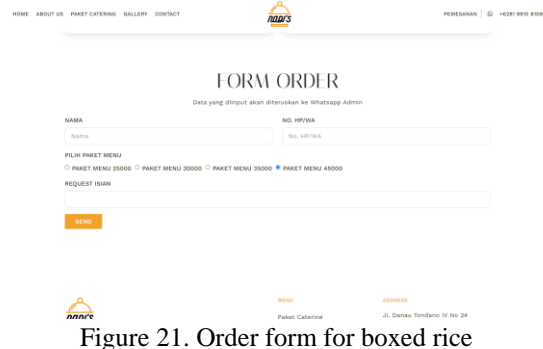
HOME ABOUT US PAKET CATERING GALLERY CONTACT

nodrs

PEMESANAN | +6281 9910 8109

FORM ORDER

Data yang diinput akan diteruskan ke Whatsapp Admin

NAMA

Nama

NO. HP/WA

No. HP/WA

PILIH PAKET MENU

PAKET MENU 25000 PAKET MENU 30000 PAKET MENU 35000 PAKET MENU 45000

REQUEST ISIAN

SEND

nodrs

MENU

Paket Catering

ADDRESS

Jl. Danau Tondano IV No 24

Figure 21. Order form for boxed rice